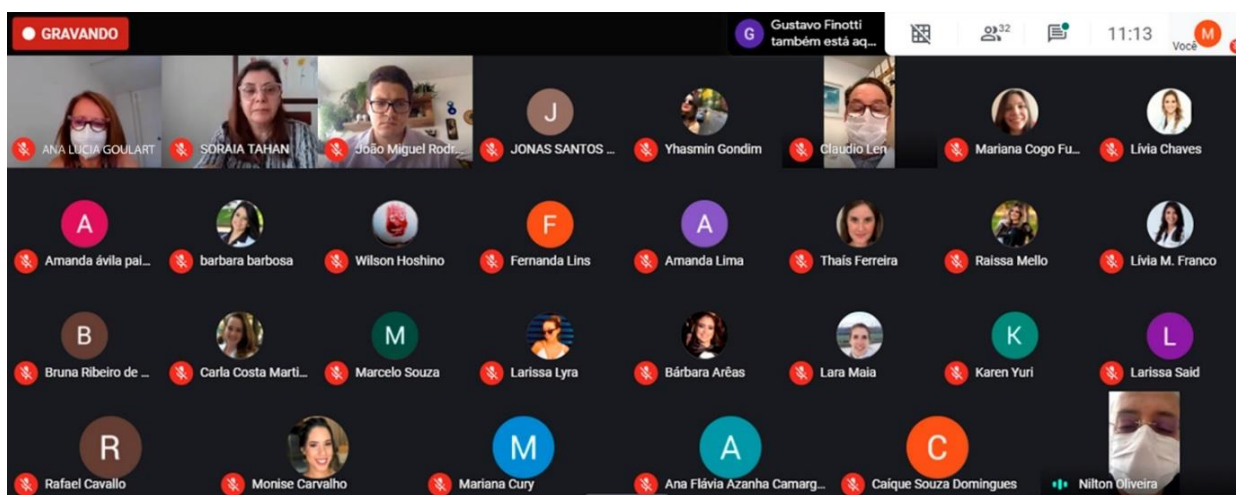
GRAVANDO

G Gustavo Finotti também está aq...

32

11:13

M Você

ANA LUCIA GOULART

SORAIA TAHAN

João Miguel Rodr...

J

JONAS SANTOS ...

Yhasmin Gondim

Claudio Len

Mariana Cogo Fu...

Lívia Chaves

A

Amanda ávila pai...

barbara barbosa

Wilson Hoshino

F

Fernanda Lins

A

Amanda Lima

Thaís Ferreira

Raissa Mello

Lívia M. Franco

B

Bruna Ribeiro de ...

Carla Costa Marti...

M

Marcelo Souza

Larissa Lyra

Bárbara Arêas

Lara Maia

K

Karen Yuri

L

Larissa Said

R

Rafael Cavallo

Monise Carvalho

M

Mariana Cury

A

Ana Flávia Azanha Camarg...

C

Caíque Souza Domingues

Nilton Oliveira